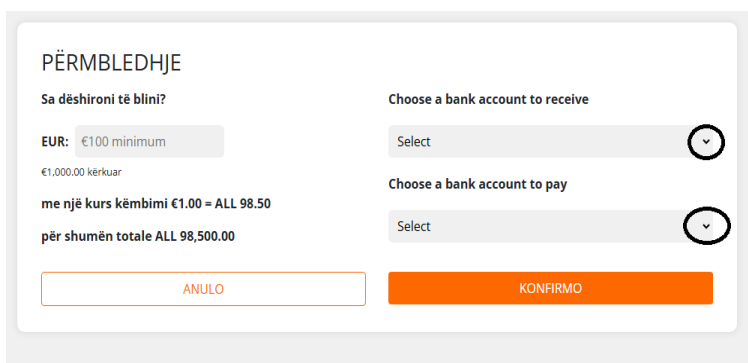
PËRMBLEDHJE

Sa dëshironi të blini?

EUR: €100 minimum

€1,000.00 kërkuar

me një kurs këmbimi €1.00 = ALL 98.50

për shumën totale ALL 98,500.00

Choose a bank account to receive

Select

Choose a bank account to pay

Select

ANULO

KONFIRMO